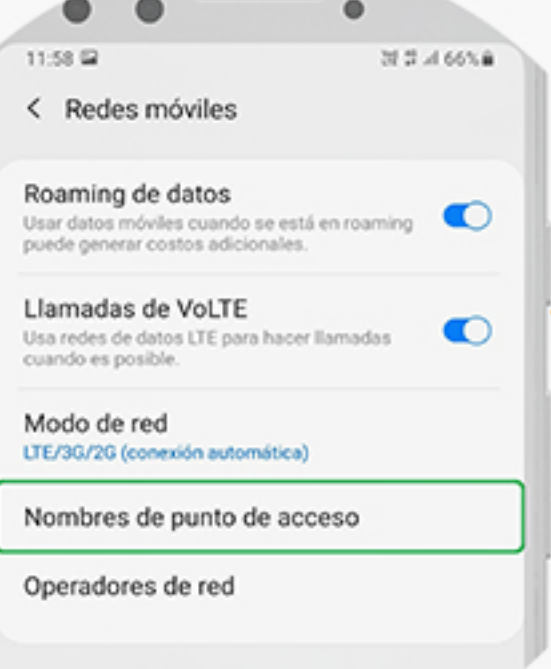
11:58

66%

< Redes móviles

Roaming de datos
Usar datos móviles cuando se está en roaming puede generar costos adicionales.

Llamadas de VoLTE
Usa redes de datos LTE para hacer llamadas cuando es posible.

Modo de red
LTE/3G/2G (conexión automática)

Nombres de punto de acceso

Operadores de red